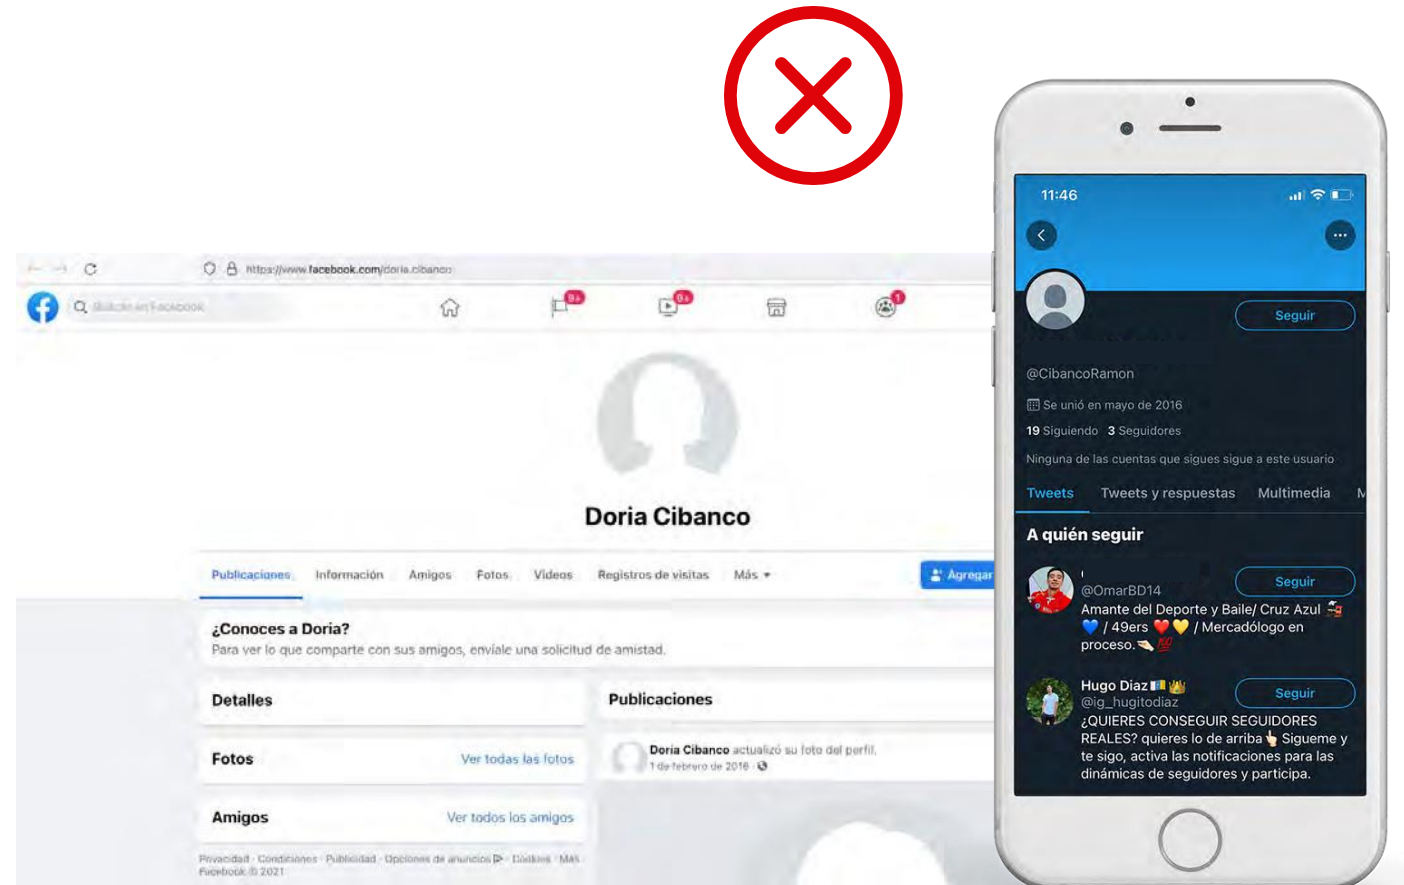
https://www.facebook.com/doria.cibanco

Buscar en Facebook

Doria Cibanco

Publicaciones Información Amigos Fotos Videos Registros de visitas Más ▾

Agregar

¿Conoces a Doria?

Para ver lo que comparte con sus amigos, envíale una solicitud de amistad.

Detalles

Fotos Ver todas las fotos

Amigos Ver todos los amigos

Publicaciones

Doria Cibanco actualizó su foto del perfil.
1 de febrero de 2016

Privacidad · Condiciones · Publicidad · Opciones de anuncios · Cookies · Más
Facebook © 2021

11:46

Seguir

@CibancoRamon

Se unió en mayo de 2016

19 Siguiendo 3 Seguidores

Ninguna de las cuentas que sigues sigue a este usuario

Tweets Tweets y respuestas Multimedia M

A quién seguir

@OmarBD14
Amante del Deporte y Baile/ Cruz Azul 💙 / 49ers ❤️💛 / Mercadólogo en proceso.

Seguir

Hugo Diaz
@ig_hugitodiaz
¿QUIERES CONSEGUIR SEGUIDORES REALES? quieres lo de arriba Sigueme y te sigo, activa las notificaciones para las dinámicas de seguidores y participa.

Seguir